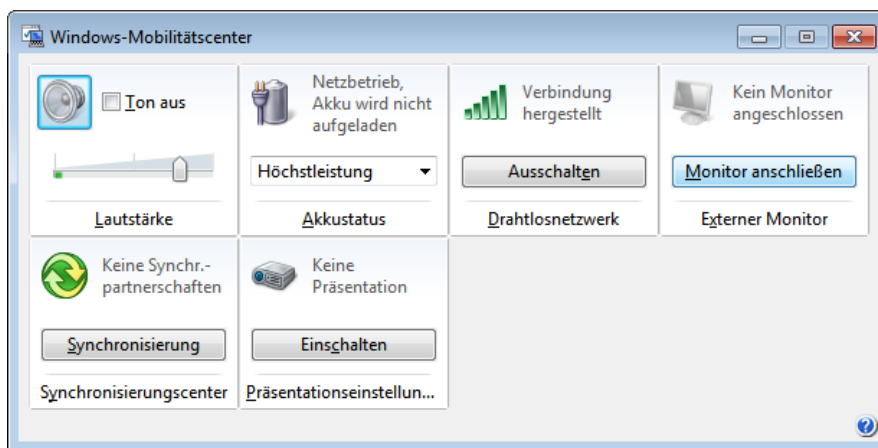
Windows-Mobilitätscenter

Ton aus

Lautstärke

Netzbetrieb, Akku wird nicht aufgeladen

Höchstleistung

Akkustatus

Verbindung hergestellt

Ausschalten

Drahtlosnetzwerk

Kein Monitor angeschlossen

Monitor anschließen

Externer Monitor

Keine Synchr.-partnerschaften

Synchronisierung

Synchronisierungscenter

Keine Präsentation

Einschalten

Präsentationseinstellun...